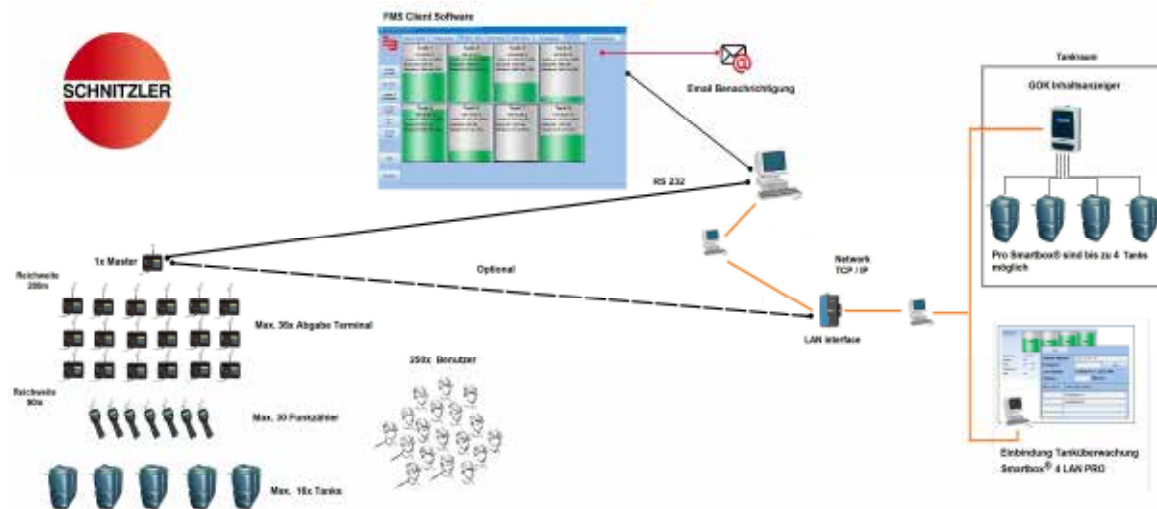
SCHNITZLER

FMS Client Software

Email Benachrichtigung

RS 232

Tankraum

GOK Inhaltsanzeiger

Pro Smartbox® sind bis zu 4 Tanks möglich

1x Master

Reichweite 200m

Optional

Network TCP / IP

Max. 35x Abgabe Terminal

LAN interface

Reichweite 90m

250x Benutzer

Max. 30 Funkzähler

Max. 16x Tanks

Einbindung Tanküberwachung Smartbox® 4 LAN PRO